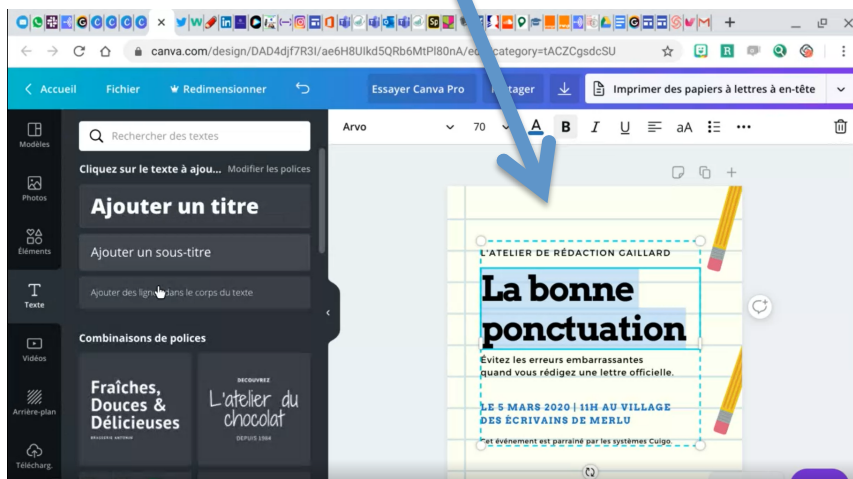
canva.com/design/DAD4djf7R3I/ae6H8Ulkd5QRb6MtPl80nA/edit?category=tACZCgsdcSU

Accueil Fichier Redimensionner Essayer Canva Pro Partager Imprimer des papiers à lettres à en-tête

Modèles
Photos
Éléments
Texte
Vidéos
Arrière-plan
Télécharg.

Rechercher des textes

Cliquez sur le texte à ajou... Modifier les polices

Ajouter un titre

Ajouter un sous-titre

Ajouter des lignes dans le corps du texte

Combinaisons de polices

Fraîches, Douces & Délicieuses
BRASSERIE ANTOINE

DÉCOUVREZ
L'atelier du chocolat
DEPUIS 1964

Arvo 70 B I U aA •••

L'ATELIER DE RÉDACTION GAILLARD

La bonne ponctuation

Évitez les erreurs embarrassantes quand vous rédigez une lettre officielle.

LE 5 MARS 2020 | 11H AU VILLAGE DES ÉCRIVAINS DE MERLU

Cet événement est parrainé par les systèmes Cuigo.